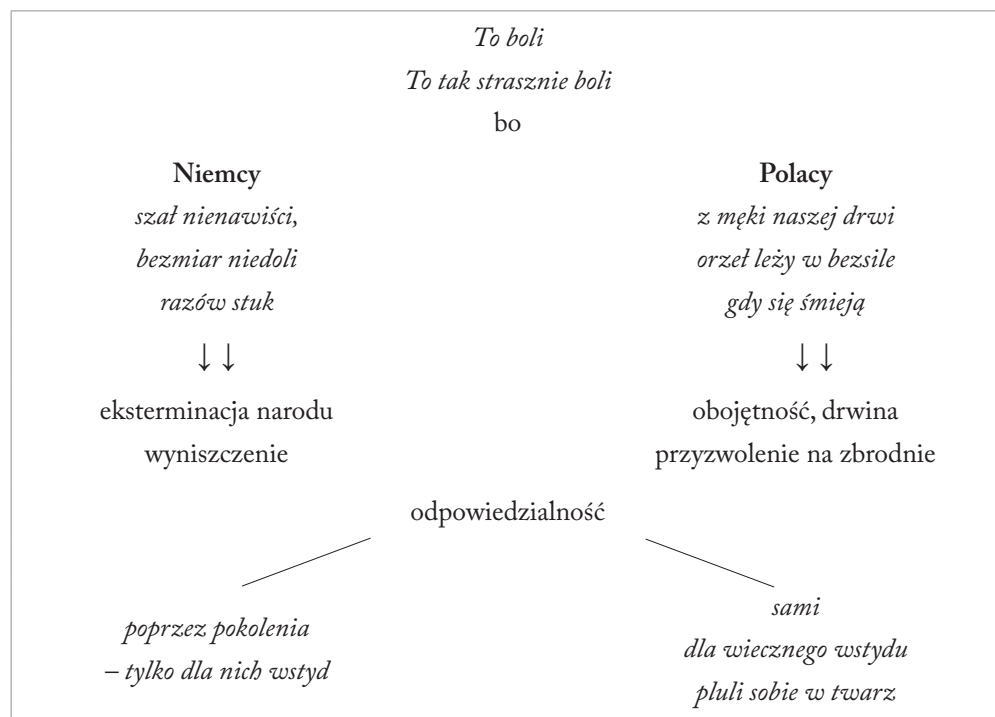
To boli

To tak strasznie boli

bo

Niemcy

szał nienawiści,

bezmiar niedoli

razów stuk

↓↓

eksterminacja narodu

wyniszczenie

Polacy

z męki naszej drwi

orzeł leży w bezsile

gdy się śmieją

↓↓

obojętność, drwina

przyzwolenie na zbrodnie

odpowiedzialność

poprzez pokolenia

– tylko dla nich wstyd

sami

dla wiecznego wstydu

pluli sobie w twarz